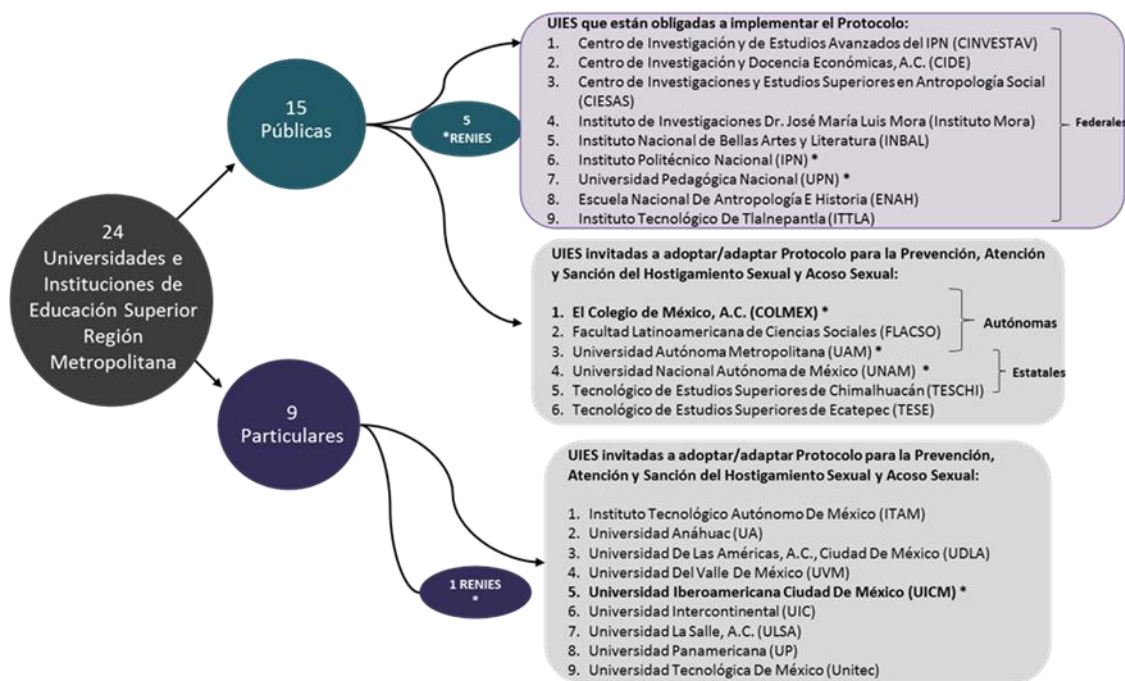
24 Universidades e Instituciones de Educación Superior Región Metropolitana

15 Públicas

5 *RENIES

UIES que están obligadas a implementar el Protocolo:
1. Centro de Investigación y de Estudios Avanzados del IPN (CINVESTAV)
2. Centro de Investigación y Docencia Económicas, A.C. (CIDE)
3. Centro de Investigaciones y Estudios Superiores en Antropología Social (CIESAS)
4. Instituto de Investigaciones Dr. José María Luis Mora (Instituto Mora)
5. Instituto Nacional de Bellas Artes y Literatura (INBAL)
6. Instituto Politécnico Nacional (IPN) *
7. Universidad Pedagógica Nacional (UPN) *
8. Escuela Nacional De Antropología E Historia (ENAH)
9. Instituto Tecnológico De Tlalnepantla (ITTLA)

Federales

UIES invitadas a adoptar/adaptar Protocolo para la Prevención, Atención y Sanción del Hostigamiento Sexual y Acoso Sexual:

1. El Colegio de México, A.C. (COLMEX) *
2. Facultad Latinoamericana de Ciencias Sociales (FLACSO)
3. Universidad Autónoma Metropolitana (UAM) *
4. Universidad Nacional Autónoma de México (UNAM) *
5. Tecnológico de Estudios Superiores de Chimalhuacán (TESCHI)
6. Tecnológico de Estudios Superiores de Ecatepec (TESE)

Autónomas

Estatales

9 Particulares

1 RENIES *

UIES invitadas a adoptar/adaptar Protocolo para la Prevención, Atención y Sanción del Hostigamiento Sexual y Acoso Sexual:

1. Instituto Tecnológico Autónomo De México (ITAM)
2. Universidad Anáhuac (UA)
3. Universidad De Las Américas, A.C., Ciudad De México (UDLA)
4. Universidad Del Valle De México (UVM)
5. Universidad Iberoamericana Ciudad De México (UICM) *
6. Universidad Intercontinental (UIC)
7. Universidad La Salle, A.C. (ULSA)
8. Universidad Panamericana (UP)
9. Universidad Tecnológica De México (Unitec)